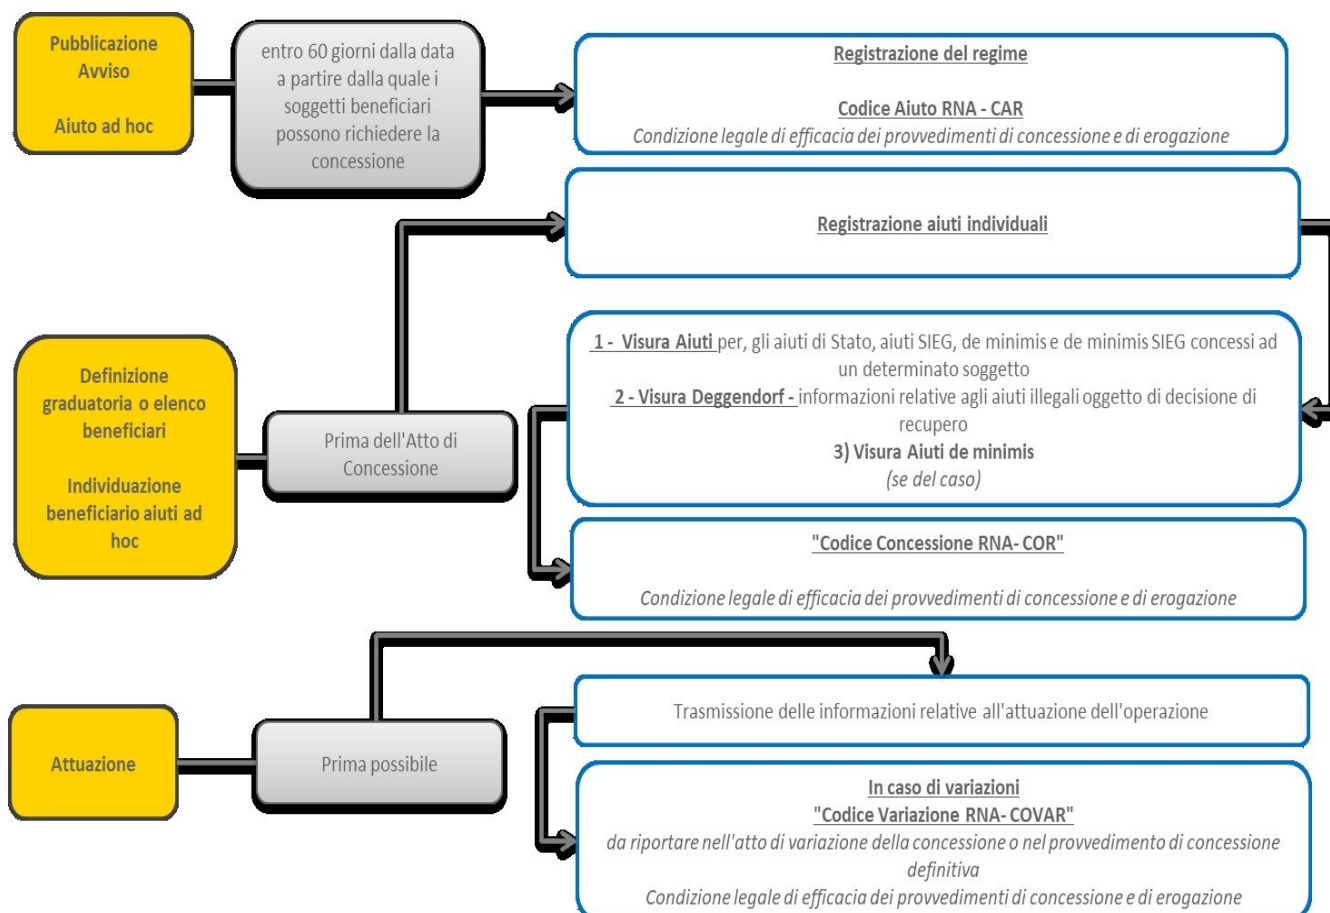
Pubblicazione Avviso

Aiuto ad hoc

entro 60 giorni dalla data a partire dalla quale i soggetti beneficiari possono richiedere la concessione

Registrazione del regime

Codice Aiuto RNA - CAR
Condizione legale di efficacia dei provvedimenti di concessione e di erogazione

Registrazione aiuti individuali

Definizione graduatoria o elenco beneficiari

Individuazione beneficiario aiuti ad hoc

Prima dell'Atto di Concessione

1 - Visura Aiuti per, gli aiuti di Stato, aiuti SIEG, de minimis e de minimis SIEG concessi ad un determinato soggetto
2 - Visura Deggendorf - informazioni relative agli aiuti illegali oggetto di decisione di recupero
3) Visura Aiuti de minimis
(se del caso)

"Codice Concessione RNA- COR"

Condizione legale di efficacia dei provvedimenti di concessione e di erogazione

Attuazione

Prima possibile

Trasmissione delle informazioni relative all'attuazione dell'operazione

In caso di variazioni
"Codice Variazione RNA- COVAR"
da riportare nell'atto di variazione della concessione o nel provvedimento di concessione definitiva
Condizione legale di efficacia dei provvedimenti di concessione e di erogazione